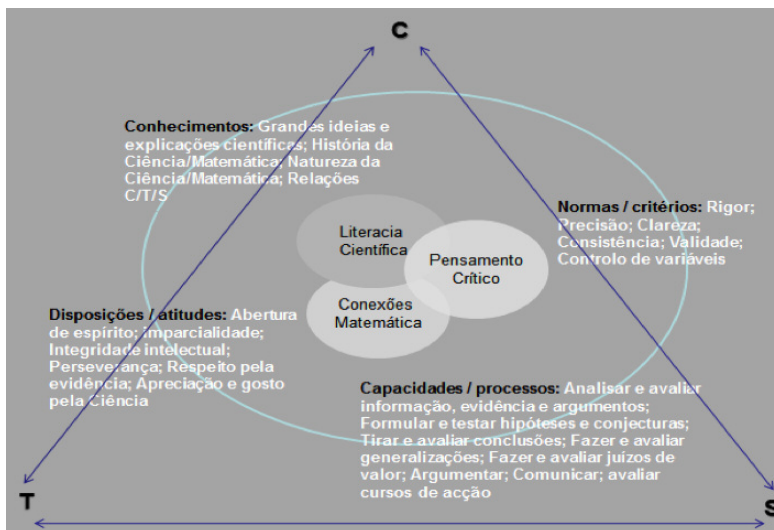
C

Conhecimentos: Grandes ideias e explicações científicas; História da Ciência/Matemática; Natureza da Ciência/Matemática; Relações C/T/S

Normas / critérios: Rigor; Precisão; Clareza; Consistência; Validade; Controlo de variáveis

Literacia Científica

Pensamento Crítico

Conexões Matemática

Disposições / atitudes: Abertura de espírito; Imparcialidade; Integridade intelectual; Perseverança; Respeito pela evidência; Apreciação e gosto pela Ciência

Capacidades / processos: Analisar e avaliar informação, evidência e argumentos; Formular e testar hipóteses e conjecturas; Tirar e avaliar conclusões; Fazer e avaliar generalizações; Fazer e avaliar juízos de valor; Argumentar; Comunicar; avaliar cursos de acção

T

S